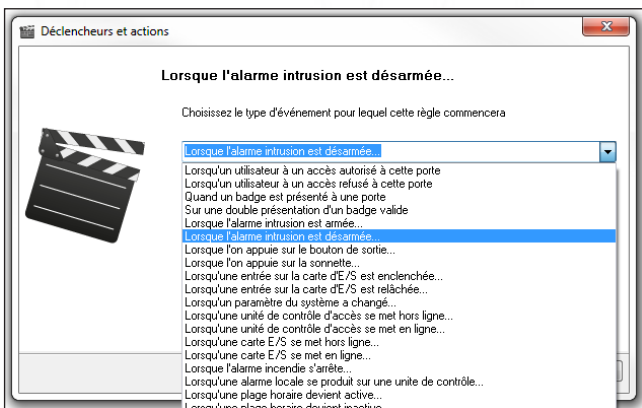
Déclencheurs et actions

Lorsque l'alarme intrusion est désarmée...

Choisissez le type d'événement pour lequel cette règle commencera

Lorsque l'alarme intrusion est désarmée...

Lorsqu'un utilisateur à un accès autorisé à cette porte
Lorsqu'un utilisateur à un accès refusé à cette porte
Quand un badge est présenté à une porte
Sur une double présentation d'un badge valide
Lorsque l'alarme intrusion est armée...
Lorsque l'alarme intrusion est désarmée...
Lorsque l'on appuie sur le bouton de sortie...
Lorsque l'on appuie sur la sonnette...
Lorsqu'une entrée sur la carte d'E/S est enclenchée...
Lorsqu'une entrée sur la carte d'E/S est relâchée...
Lorsqu'un paramètre du système a changé...
Lorsqu'une unité de contrôle d'accès se met hors ligne...
Lorsqu'une unité de contrôle d'accès se met en ligne...
Lorsqu'une carte E/S se met hors ligne...
Lorsqu'une carte E/S se met en ligne...
Lorsque l'alarme incendie s'arrête...
Lorsqu'une alarme locale se produit sur une unite de contrôle...
Lorsqu'une plage horaire devient active...
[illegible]